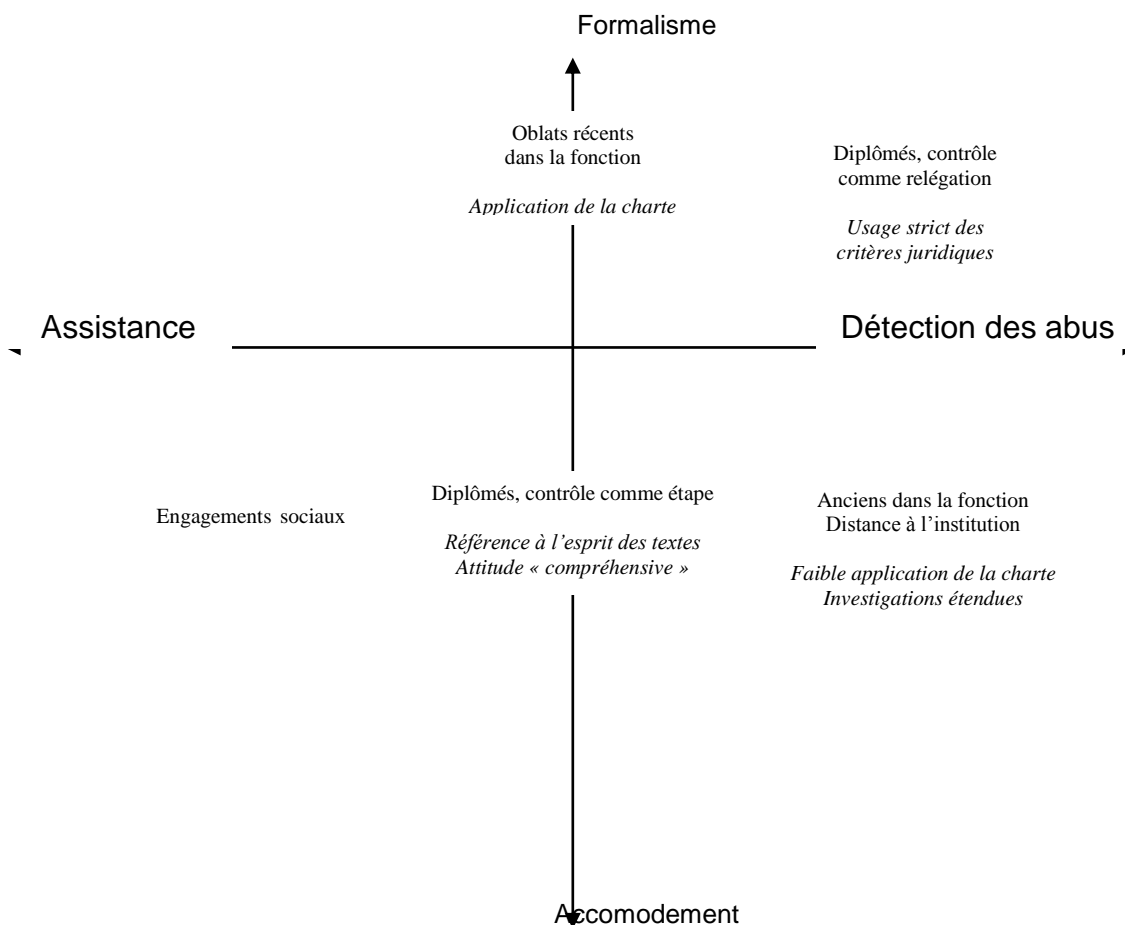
Formalisme

Oblats récents dans la fonction

*Application de la charte*

Diplômés, contrôle comme relégation

*Usage strict des critères juridiques*

Assistance

Détection des abus

Engagements sociaux

Diplômés, contrôle comme étape

*Référence à l'esprit des textes*
*Attitude « compréhensive »*

Anciens dans la fonction
Distance à l'institution

*Faible application de la charte*
*Investigations étendues*

Accomodement